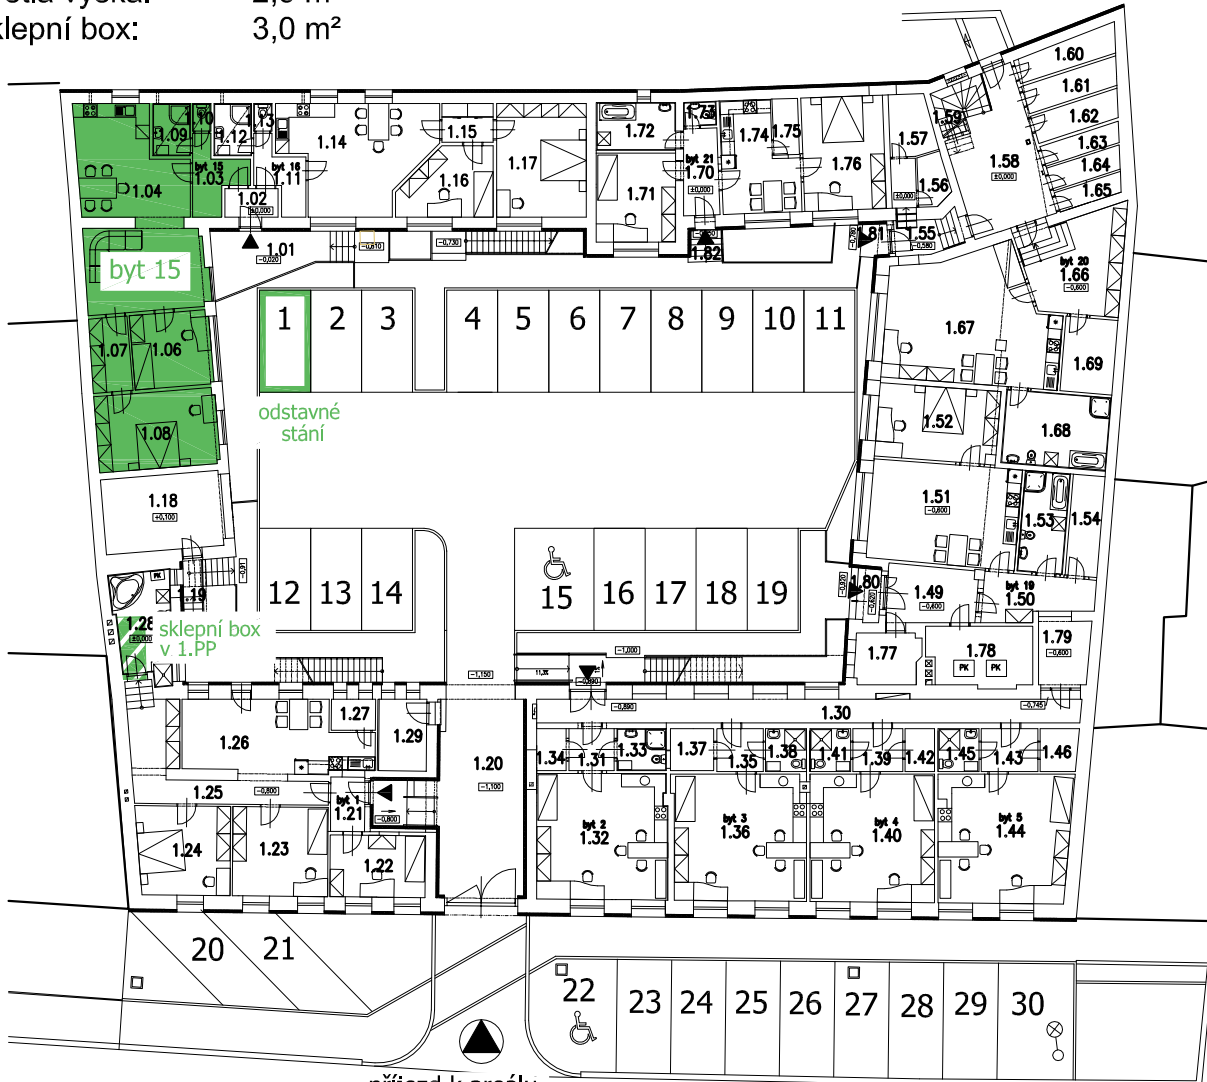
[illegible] výška: 2,6 m
klepní box: 3,0 m²

1.60
1.61
1.62
1.63
1.64
1.65
1.09
1.10
1.12
1.13
1.14
1.15
1.17
1.72
1.73
1.74
1.75
1.76
1.57
1.59
1.58
±0,000
byt 15
1.03
byt 16
1.11
1.16
1.71
byt 21
1.70
±0,000
1.56
±0,000
1.04
1.02
±0,000
1.01
−0,020
−0,610
−0,730
1.82
1.81
−0,780
1.55
−0,580
byt 20
1.66
−0,600
byt 15
1
2
3
4
5
6
7
8
9
10
11
1.67
1.07
1.06
1.69
odstavné stání
1.08
1.52
1.68
1.18
+0,100
1.51
−0,600
1.53
1.54
PK
−0,91
1.19
12
13
14
15
16
17
18
19
1.80
−0,620
1.49
−0,600
byt 19
1.50
1.28
±0,000
sklepní box v 1.PP
−1,000
1.77
1.78
PK
PK
1.79
−0,600
−1,150
11,35
−0,690
−0,890
−0,745
1.30
1.27
1.26
1.29
1.20
−1,100
1.34
1.31
1.33
1.37
1.38
1.35
1.41
1.39
1.42
1.45
1.43
1.46
1.25
−0,600
byt 1
1.21
−0,600
1.24
1.23
1.22
byt 2
1.32
byt 3
1.36
byt 4
1.40
byt 5
1.44
20
21
22
23
24
25
26
27
28
29
30
příjezd k garáži